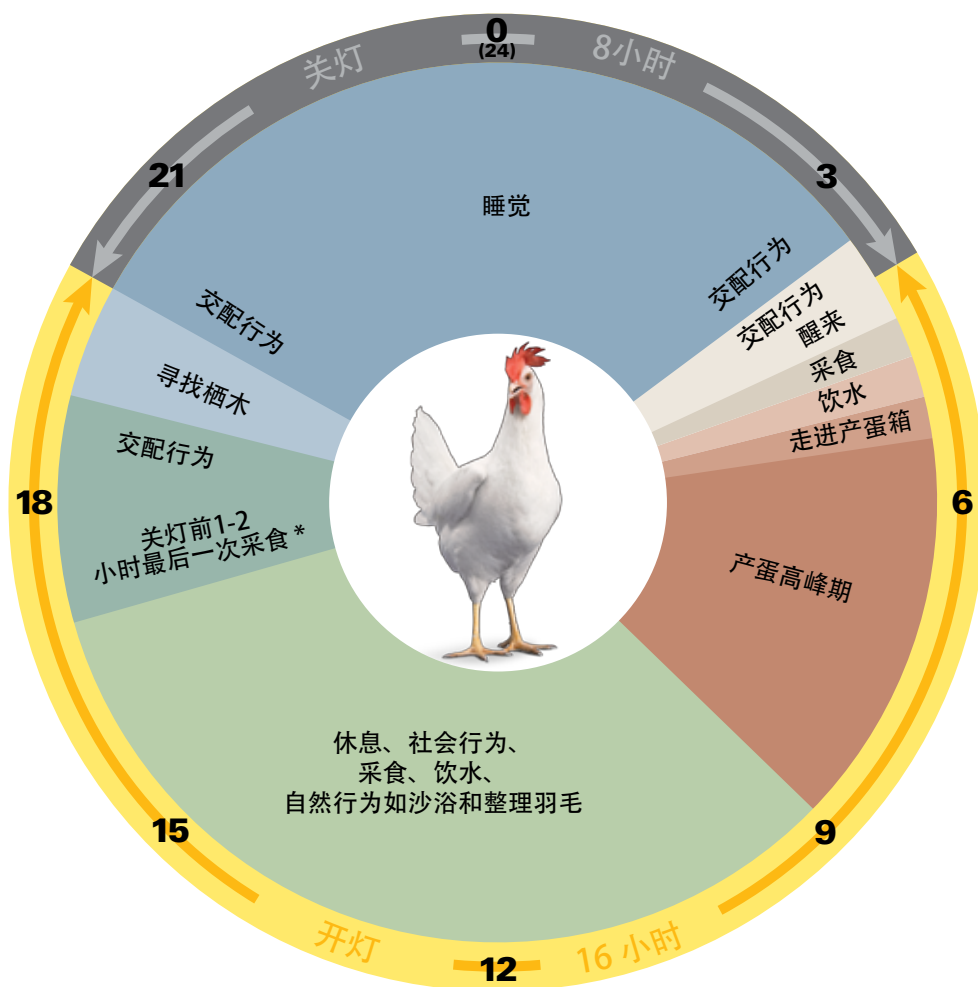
0
(24)
关灯
8小时
21
3
睡觉
交配行为
交配行为
醒来
采食
饮水
走进产蛋箱
交配行为
寻找栖木
交配行为
关灯前1-2
小时最后一次采食 *
18
6
产蛋高峰期
休息、社会行为、
采食、饮水、
自然行为如沙浴和整理羽毛
15
9
开灯
12
16 小时